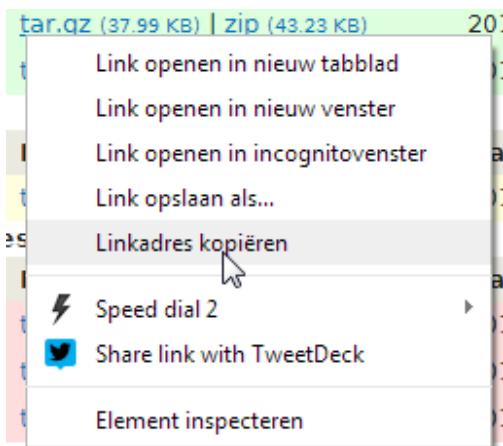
tar.gz (37.99 KB) | zip (43.23 KB) 20

Link openen in nieuw tabblad
Link openen in nieuw venster
Link openen in incognitovenster
Link opslaan als...
Linkadres kopiëren
Speed dial 2
Share link with TweetDeck
Element inspecteren